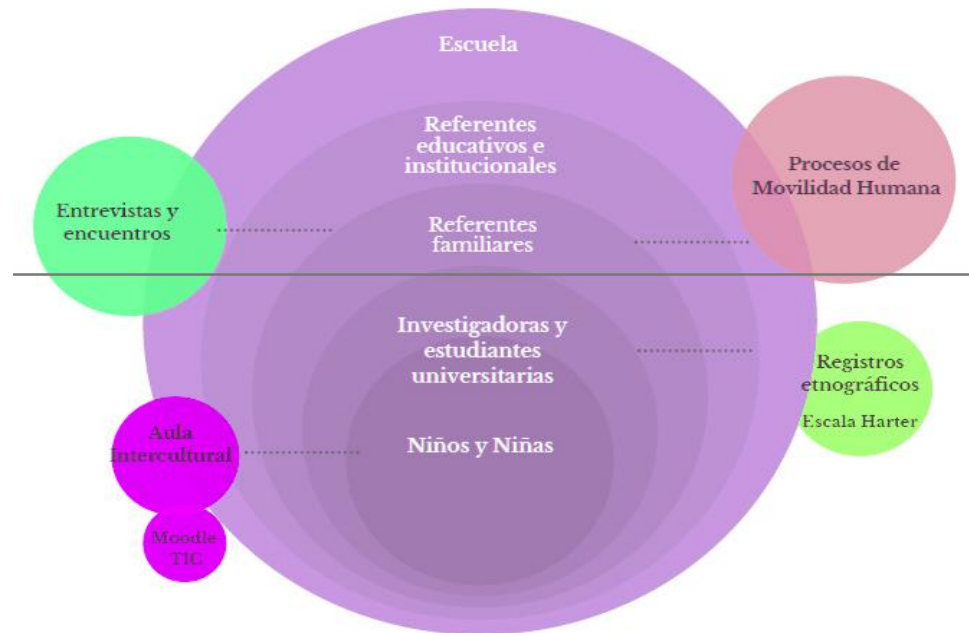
Escuela

Referentes educativos e institucionales

Procesos de Movilidad Humana

Entrevistas y encuentros

Referentes familiares

Investigadoras y estudiantes universitarias

Registros etnográficos

Escala Harter

Aula Intercultural

Niños y Niñas

Moodle TIC